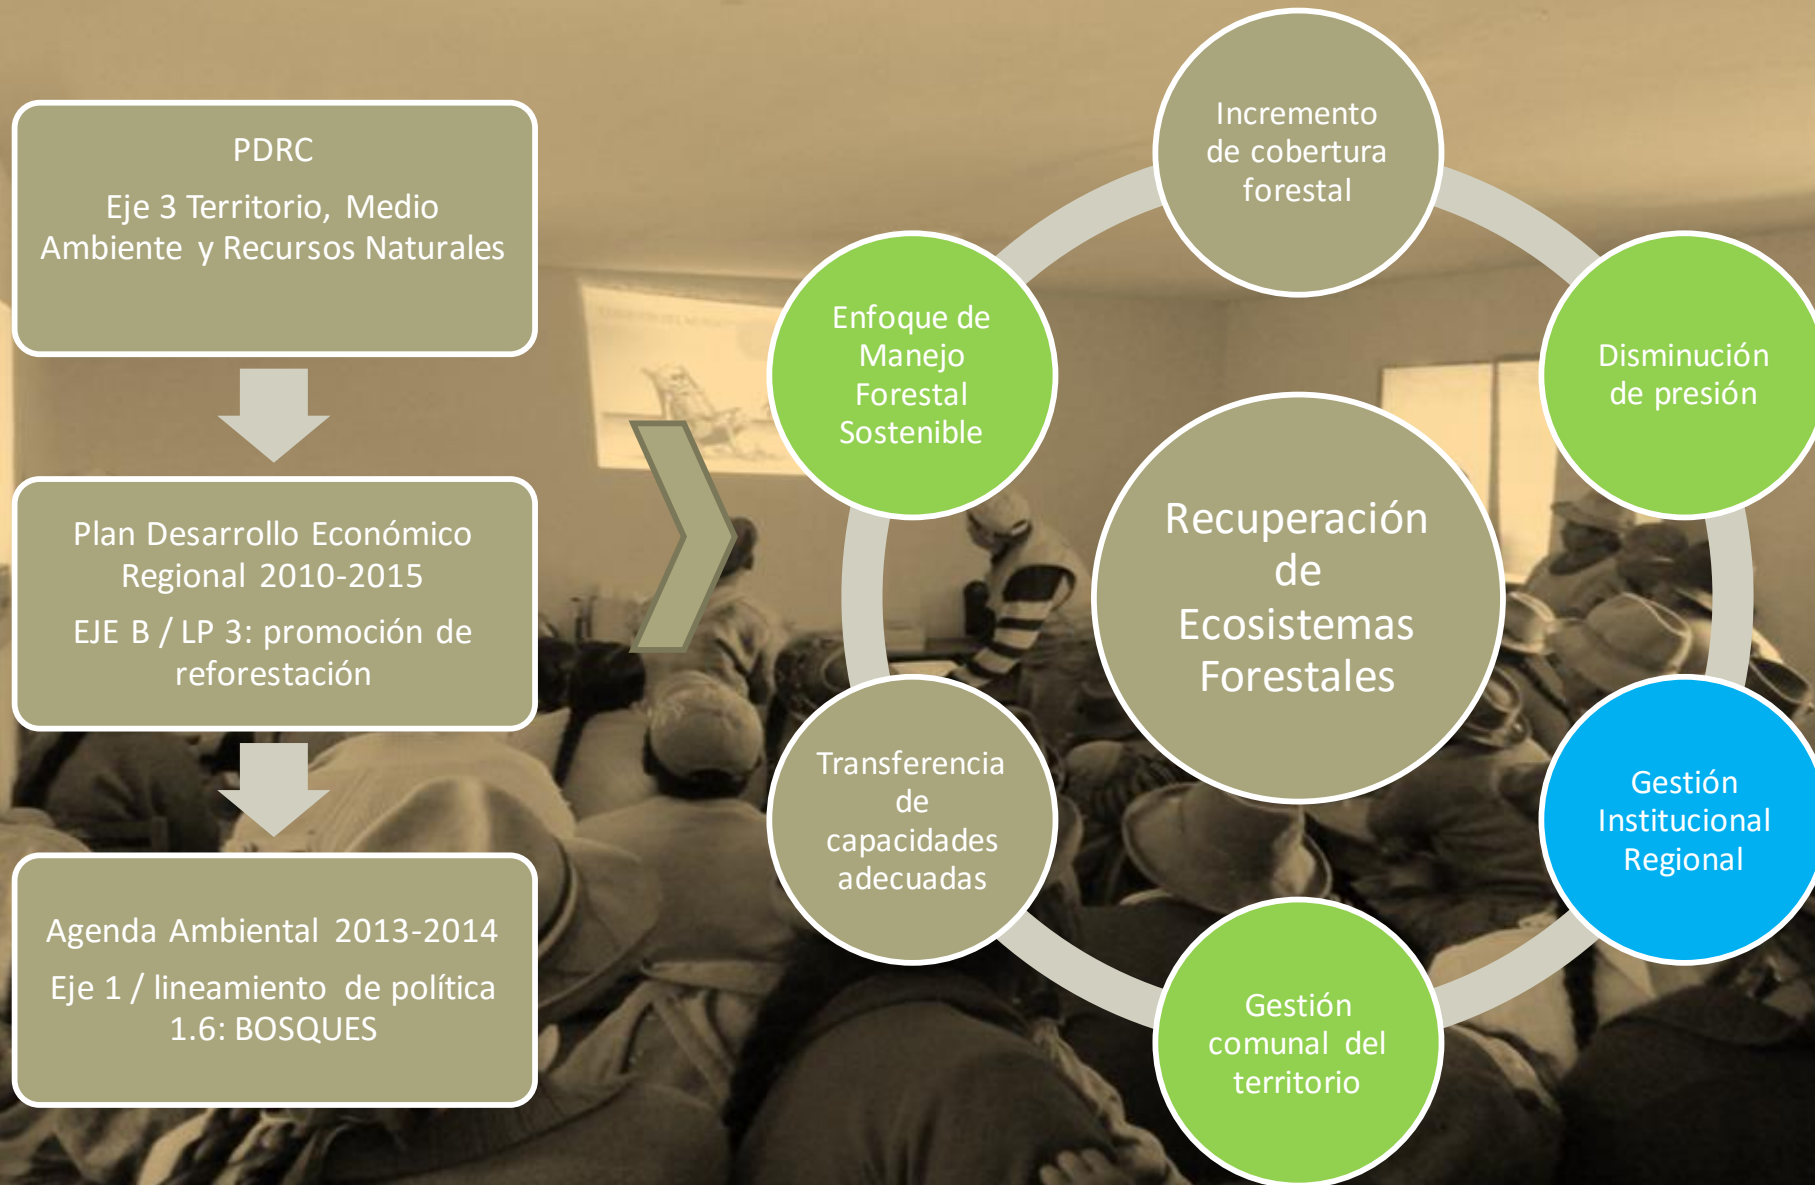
PDRC

Eje 3 Territorio, Medio Ambiente y Recursos Naturales

Plan Desarrollo Económico Regional 2010-2015

EJE B / LP 3: promoción de reforestación

Agenda Ambiental 2013-2014

Eje 1 / lineamiento de política 1.6: BOSQUES

Incremento de cobertura forestal

Disminución de presión

Gestión Institucional Regional

Gestión comunal del territorio

Transferencia de capacidades adecuadas

Enfoque de Manejo Forestal Sostenible

Recuperación de Ecosistemas Forestales